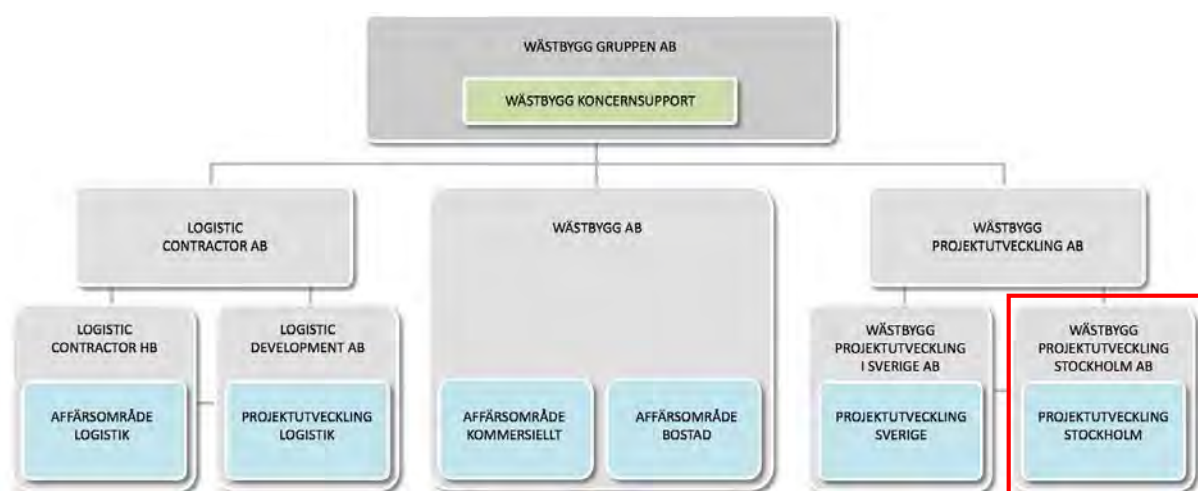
WÄSTBYGG GRUPPEN AB

WÄSTBYGG KONCERNSUPPORT

LOGISTIC CONTRACTOR AB

WÄSTBYGG AB

WÄSTBYGG PROJEKTUTVECKLING AB

LOGISTIC CONTRACTOR HB

AFFÄRSOMRÅDE LOGISTIK

LOGISTIC DEVELOPMENT AB

PROJEKTUTVECKLING LOGISTIK

AFFÄRSOMRÅDE KOMMERSIELLT

AFFÄRSOMRÅDE BOSTAD

WÄSTBYGG PROJEKTUTVECKLING I SVERIGE AB

PROJEKTUTVECKLING SVERIGE

WÄSTBYGG PROJEKTUTVECKLING STOCKHOLM AB

PROJEKTUTVECKLING STOCKHOLM